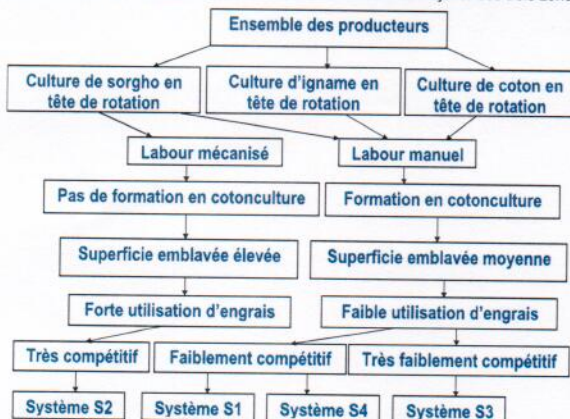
Ensemble des producteurs

Culture de sorgho en tête de rotation

Culture d'igname en tête de rotation

Culture de coton en tête de rotation

Labour mécanisé

Labour manuel

Pas de formation en cotonculture

Formation en cotonculture

Superficie emblavée élevée

Superficie emblavée moyenne

Forte utilisation d'engrais

Faible utilisation d'engrais

Très compétitif

Faiblement compétitif

Très faiblement compétitif

Système S2

Système S1

Système S4

Système S3